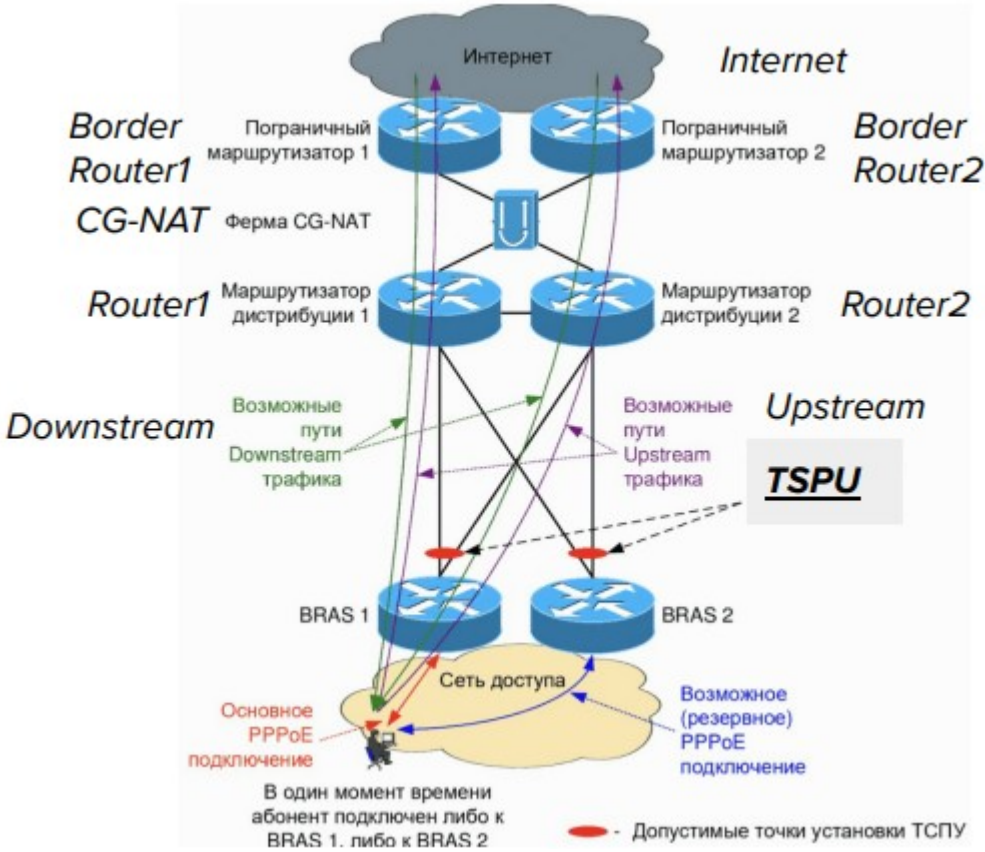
Интернет

Internet

Border Router1

Пограничный маршрутизатор 1

Пограничный маршрутизатор 2

Border Router2

CG-NAT

Ферма CG-NAT

Router1

Маршрутизатор дистрибуции 1

Маршрутизатор дистрибуции 2

Router2

Downstream

Возможные пути Downstream трафика

Возможные пути Upstream трафика

Upstream

TSPU

BRAS 1

BRAS 2

Сеть доступа

Основное PPPoE подключение

Возможное (резервное) PPPoE подключение

В один момент времени абонент подключен либо к BRAS 1, либо к BRAS 2

- Допустимые точки установки ТСПУ